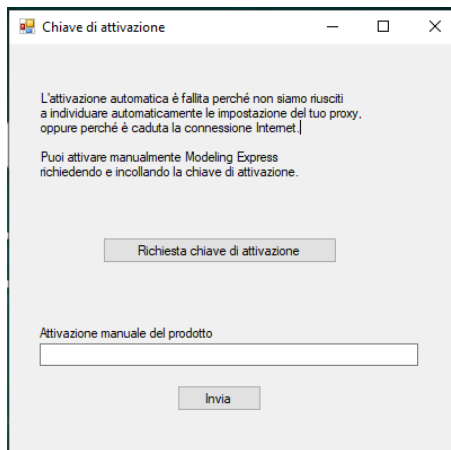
Chiave di attivazione

L'attivazione automatica è fallita perché non siamo riusciti a individuare automaticamente le impostazione del tuo proxy, oppure perché è caduta la connessione Internet.

Puoi attivare manualmente Modeling Express richiedendo e incollando la chiave di attivazione.

Richiesta chiave di attivazione

Attivazione manuale del prodotto

Invia